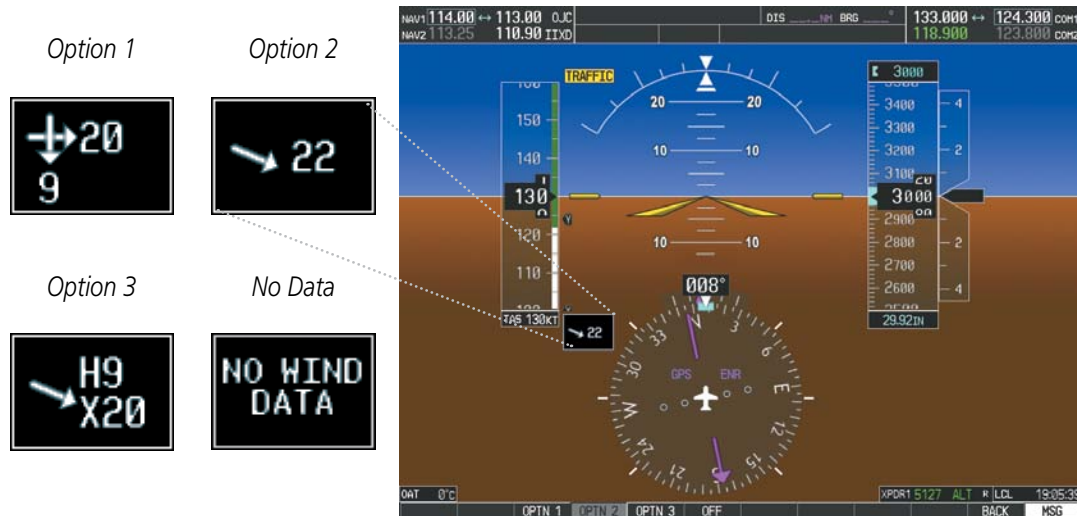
Option 1

Option 2

20
9

22

Option 3

No Data

H9
X20

NO WIND DATA

NAV1 114.00 ↔ 113.00 OJC
NAV2 113.25 110.90 IIXD
DIS ___NM BRG ___°
133.000 ↔ 124.300 COM1
118.900 123.800 COM2

TRAFFIC
20 20
10 10
10 10

150
140
130
120
110
TAS 130KT

3000
3400
3300
3200
3100
3000
2900
2800
2700
2600
29.92IN
4
2
2
4

22

008°
N
3
6
E
12
15
S
21
24
W
30
33
GPS ENR

OAT 0°C
XPDR1 5127 ALT R LCL 19:05:39
OPTN 1 OPTN 2 OPTN 3 OFF BACK MSG